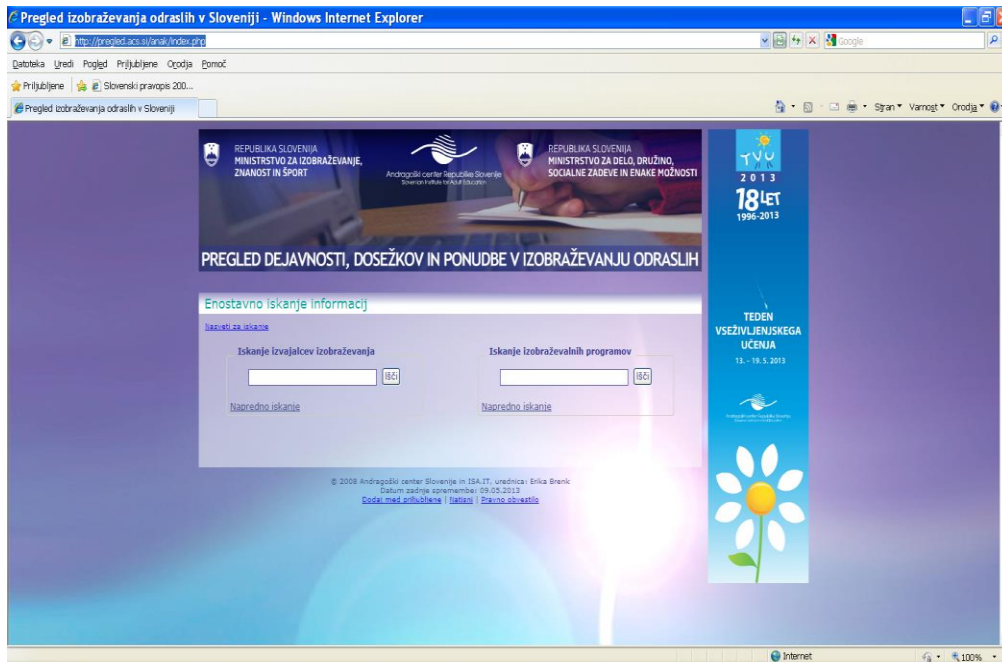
Pregled izobraževanja odraslih v Sloveniji - Windows Internet Explorer

http://pregled.acs.si/anak/index.php

Google

Datoteka Uredi Pogled Priljubljene Orodja Pomoč

Priljubljene Slovenski pravopis 200...

Pregled izobraževanja odraslih v Sloveniji

Stran ▾ Varnost ▾ Orodja ▾

REPUBLIKA SLOVENIJA
MINISTRSTVO ZA IZOBRAŽEVANJE, ZNANOST IN ŠPORT

Andragoški center Republike Slovenije
Slovenian Institute for Adult Education

REPUBLIKA SLOVENIJA
MINISTRSTVO ZA DELO, DRUŽINO, SOCIALNE ZADEVE IN ENAKE MOŽNOSTI

PREGLED DEJAVNOSTI, DOSEŽKOV IN PONUDBE V IZOBRAŽEVANJU ODRASLIH

TVU
2013
18 LET
1996-2013

Enostavno iskanje informacij

Nasveti za iskanje

Iskanje izvajalcev izobraževanja

Išči

Napredno iskanje

Iskanje izobraževalnih programov

Išči

Napredno iskanje

TEDEN VSEŽIVLJENJSKEGA UČENJA
13. - 19. 5. 2013

Andragoški center Republike Slovenije

© 2008 Andragoški center Slovenije in ISA.IT, urednica: Erika Brenk
Datum zadnje spremembe: 09.05.2013
Dodaj med priljubljene | Natisni | Pravno obvestilo

Internet

100%